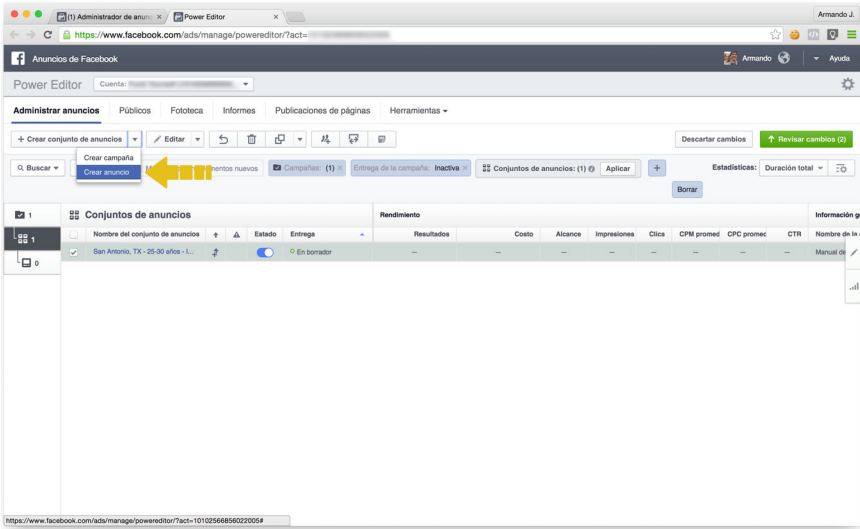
(1) Administrador de anunc ×
Power Editor ×
Armando J.
https://www.facebook.com/ads/manage/powereditor/?act=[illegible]
Anuncios de Facebook
Armando
Ayuda
Power Editor
Cuenta: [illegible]
Administrar anuncios
Públicos
Fototeca
Informes
Publicaciones de páginas
Herramientas
+ Crear conjunto de anuncios
Editar
Descartar cambios
Revisar cambios (2)
Crear campaña
Crear anuncio
Buscar
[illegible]mentos nuevos
Campañas: (1) ×
Entrega de la campaña: Inactiva ×
Conjuntos de anuncios: (1)
Aplicar
+
Borrar
Estadísticas:
Duración total
1
Conjuntos de anuncios
Rendimiento
Información g
1
0
Nombre del conjunto de anuncios
Estado
Entrega
Resultados
Costo
Alcance
Impresiones
Clics
CPM promed
CPC promed
CTR
Nombre de l
San Antonio, TX - 25-30 años - I...
En borrador
—
—
—
—
—
—
—
—
Manual de
https://www.facebook.com/ads/manage/powereditor/?act=10102566856022005#